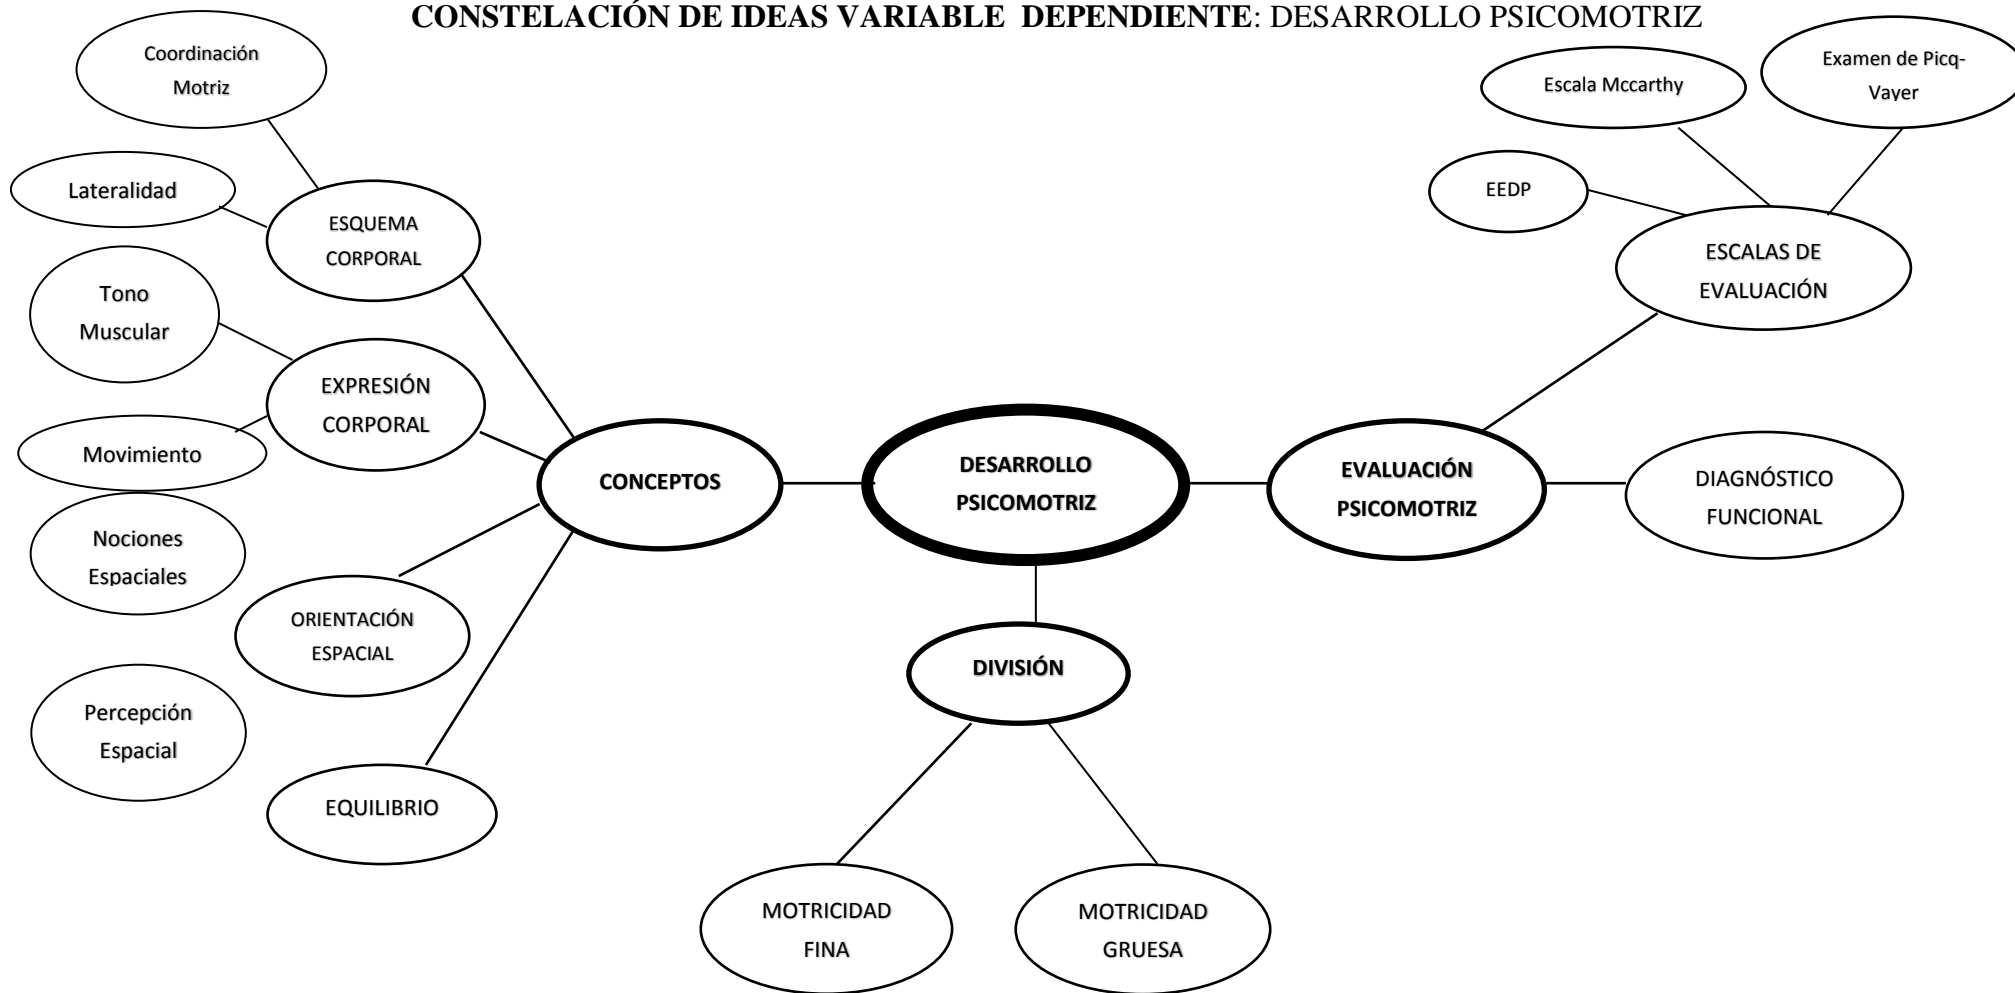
CONSTELACIÓN DE IDEAS VARIABLE DEPENDIENTE: DESARROLLO PSICOMOTRIZ

Coordinación Motriz

Lateralidad

ESQUEMA CORPORAL

Tono Muscular

EXPRESIÓN CORPORAL

Movimiento

Nociones Espaciales

ORIENTACIÓN ESPACIAL

Percepción Espacial

EQUILIBRIO

CONCEPTOS

DESARROLLO PSICOMOTRIZ

DIVISIÓN

MOTRICIDAD FINA

MOTRICIDAD GRUESA

Escala Mccarthy

Examen de Picq-Vayer

EEDP

ESCALAS DE EVALUACIÓN

EVALUACIÓN PSICOMOTRIZ

DIAGNÓSTICO FUNCIONAL